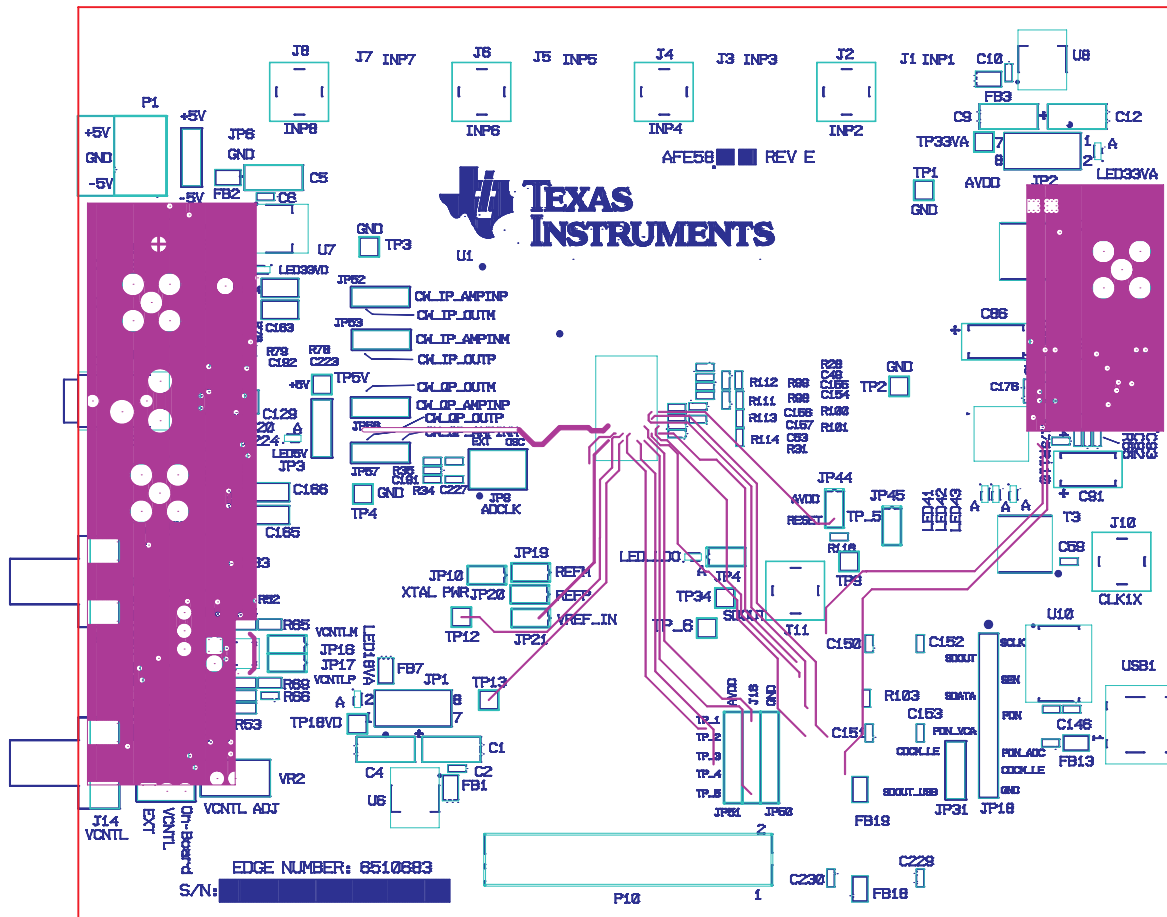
J8 J7 INP7 J6 J5 INP5 J4 J3 INP3 J2 J1 INP1
C10 U8
INP8 INP6 INP4 INP2
P1 +5V
+5V GND -5V
JP6 GND
FB2 C5 -5V C6
C9 C12
TP33VA 7 8 1 2 A
AFE58 REV E
AVDD LED33VA
TP1 GND
TP2
TEXAS INSTRUMENTS
U7
GND TP3
U1
LED33VD
JP52 CW_IP_AMPINP
CW_IP_OUTM
JP53 CW_IP_AMPINM
CW_IP_OUTP
C163
R79 C192 R78 C223
C86
R28 C48 C155 C154
R112 R99 R111 R98 R113 R114 C156 C157 C53 R100 R101 R31
GND TP2
+5V TP5V
CW_OP_OUTM
CW_OP_AMPINP
CW_OP_OUTP
C129
C178
20 224 A LED5V JP3
JP57 R36 C191 R34 C227 EXT OSC JP8 ADCLK
C166
GND TP4
C165
JP44 AVDD RESET TP_5 JP45
LED41 LED42 LED43 A A A
C81 T3
R116
J10
C59
TP9
CLK1X
JP19 REFM JP10 XTAL PWR JP20 REFP JP21 VREF_IN TP12
LED_LDO JP4
TP34 SDOUT
J11
TP_6
R65 VCNTLM JP16 JP17 VCNTLP LED18VA FB7
R69 R66 R53 R82
TP13
JP1 6 7 A 2 TP18VD
C150 C152 SCLK SDOUT SEN SDATA PDN
U10
USB1
R103
C153 PDN_VCA
C151 CCCK_LE PDN_ADC CCCK_LE GND
C146 FB13
C1 C2 C4 FB1 U6
VR2 VCNTL ADJ
J14 VCNTL EXT VCNTL On-Board
AVDD T18 GND
TP_1 TP_2 TP_3 TP_4 TP_5
JP51 JP50
FB19
SDOUT_USB JP31 JP18
EDGE NUMBER: 6510683
S/N:
2 1 P10
C230 FB16 C229